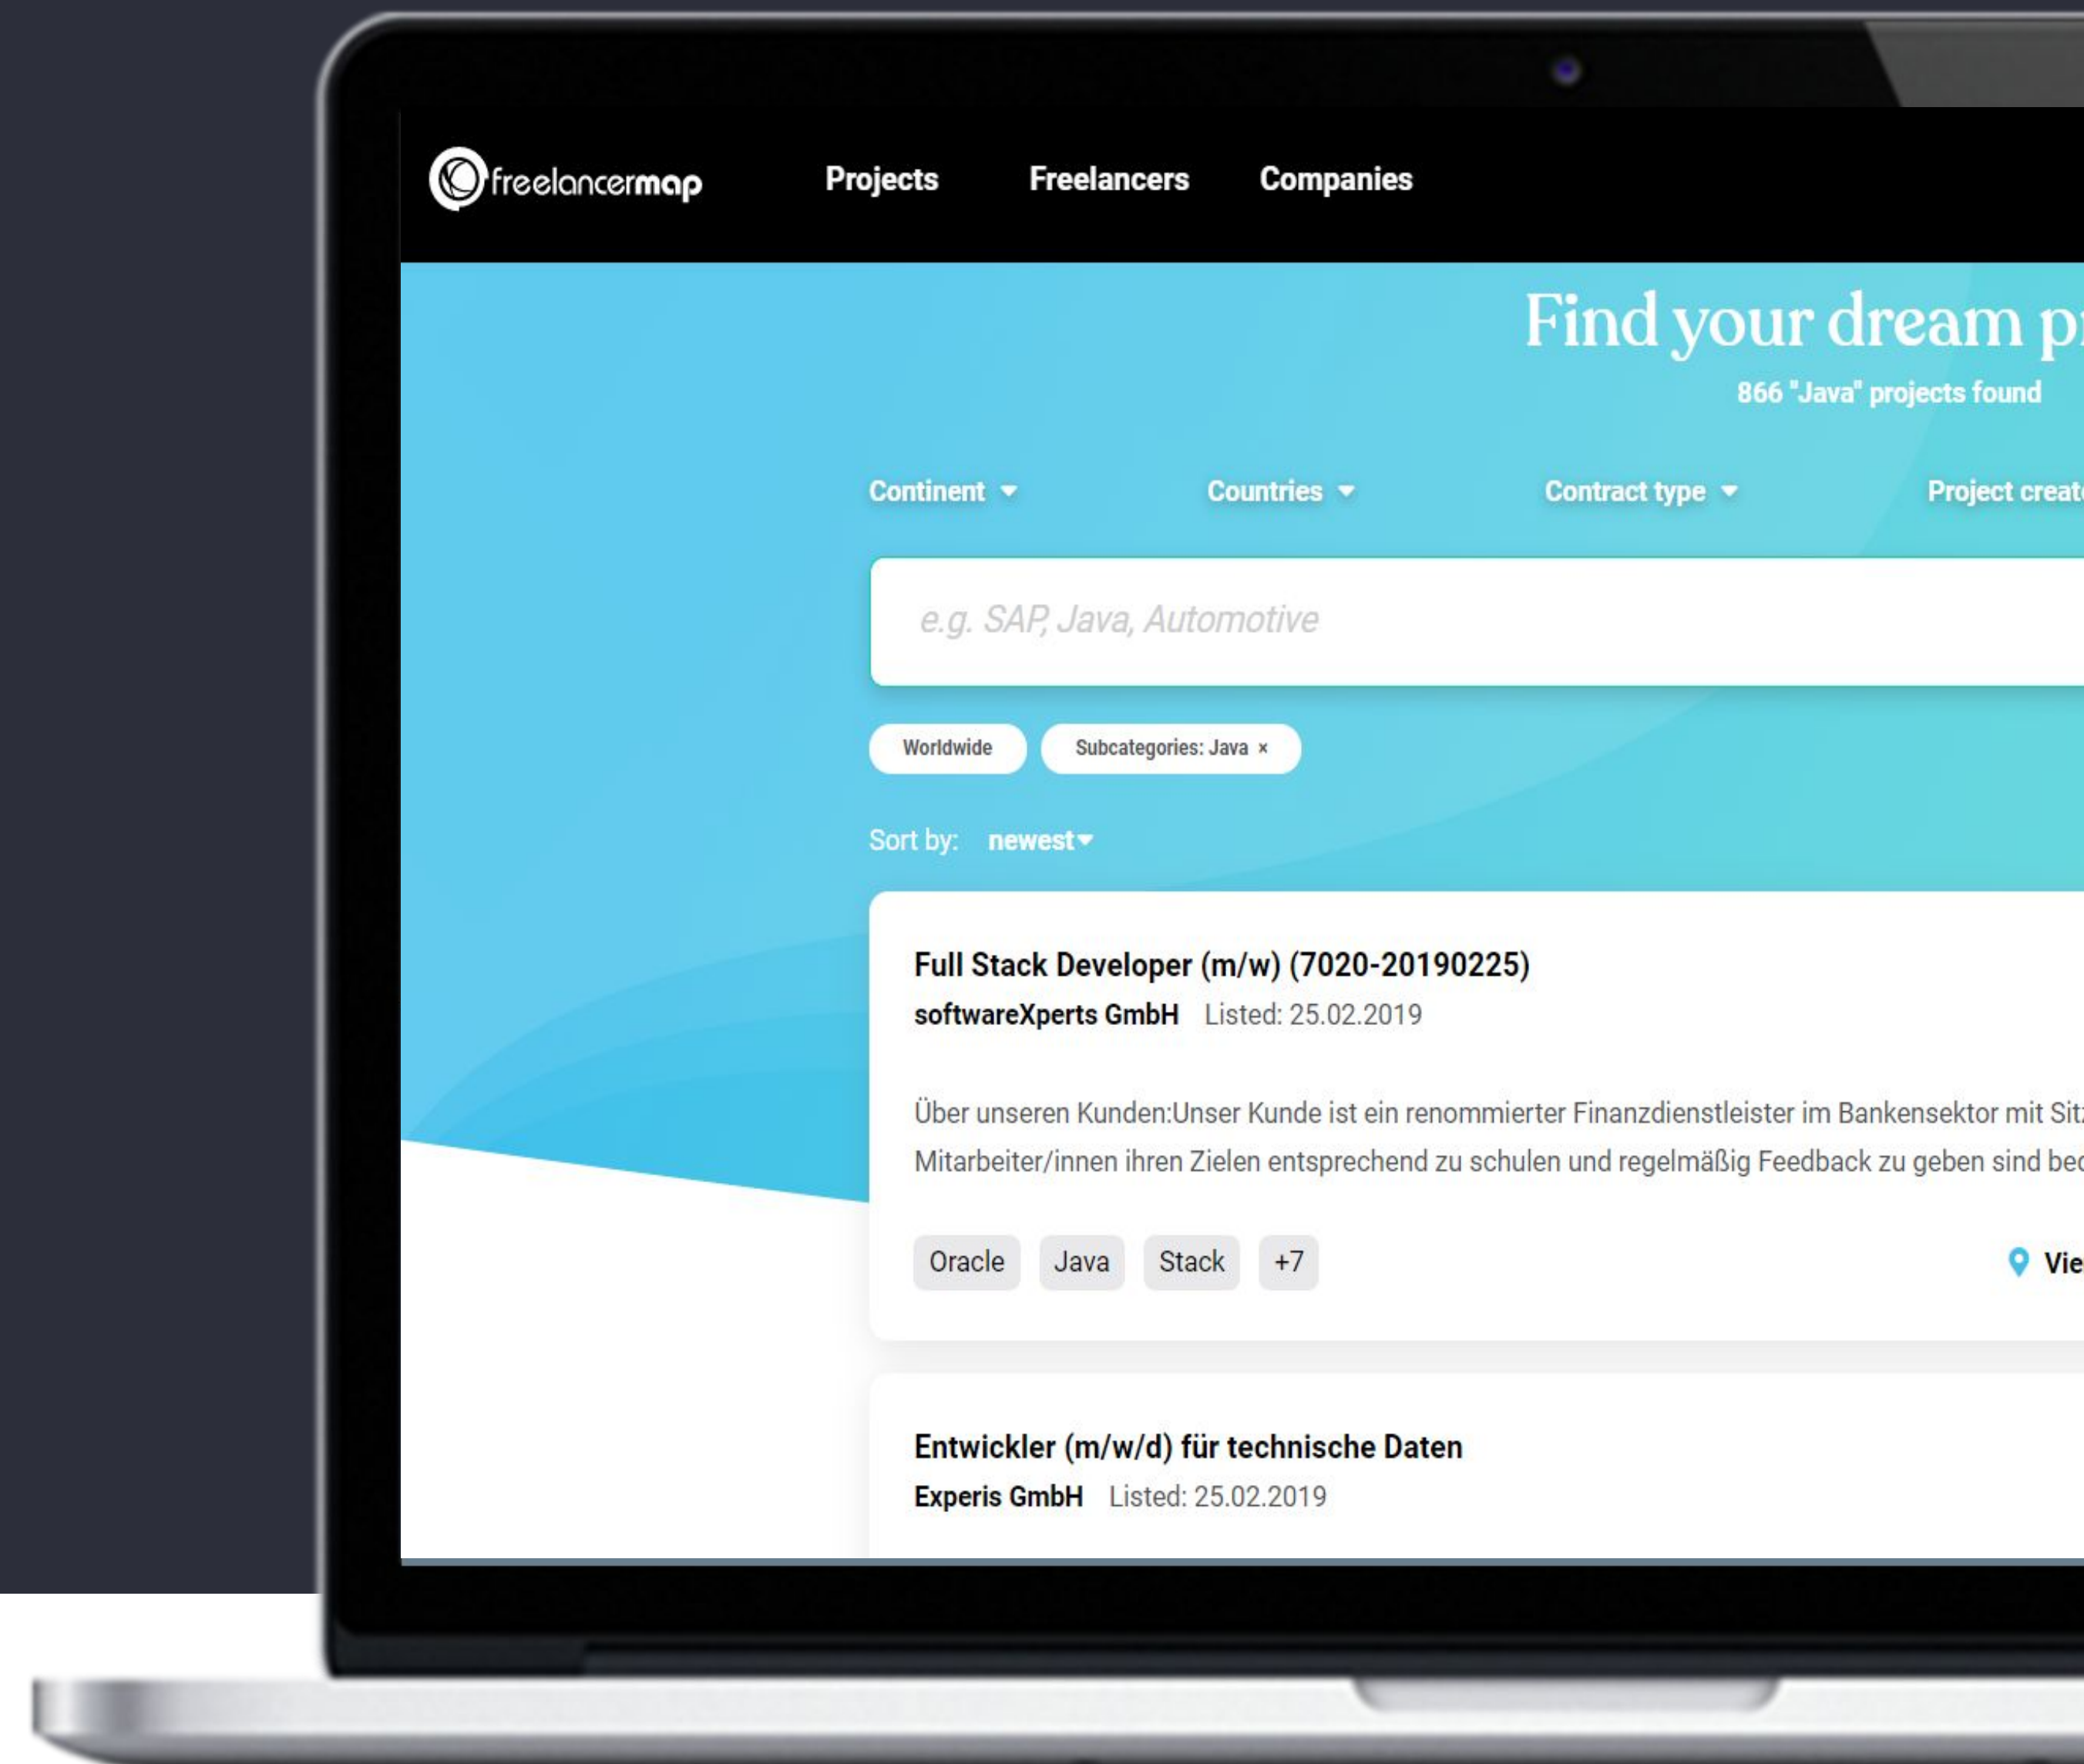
freelancermap

Projects Freelancers Companies

Find your dream pr

866 "Java" projects found

Continent Countries Contract type Project creat

e.g. SAP, Java, Automotive

Worldwide Subcategories: Java ×

Sort by: newest

Full Stack Developer (m/w) (7020-20190225)

softwareXperts GmbH Listed: 25.02.2019

Über unseren Kunden:Unser Kunde ist ein renommierter Finanzdienstleister im Bankensektor mit Sit Mitarbeiter/innen ihren Zielen entsprechend zu schulen und regelmäßig Feedback zu geben sind bec

Oracle Java Stack +7

Vie

Entwickler (m/w/d) für technische Daten

Experis GmbH Listed: 25.02.2019